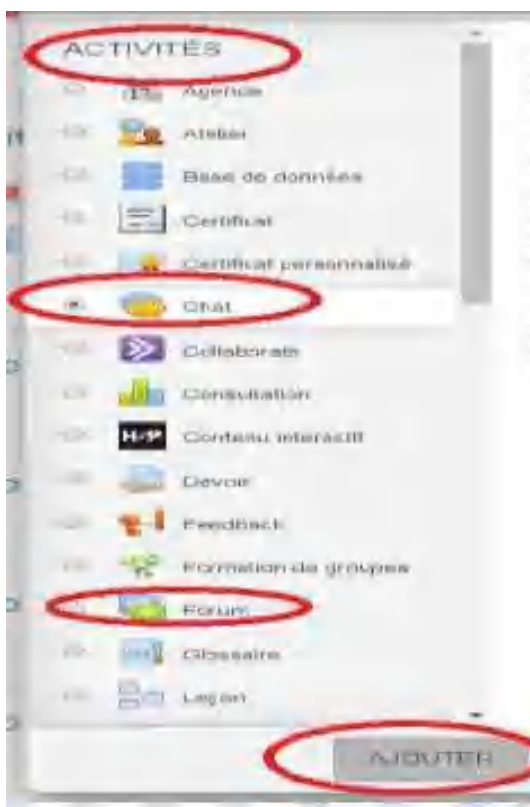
ACTIVITÉS

Agenda

Atelier

Base de données

Certificat

Certificat personnalisé

Chat

Collaborate

Consultation

H-P Contenu interactif

Devoir

Feedback

Formation de groupes

Forum

Glossaire

Leçon

AJOUTER